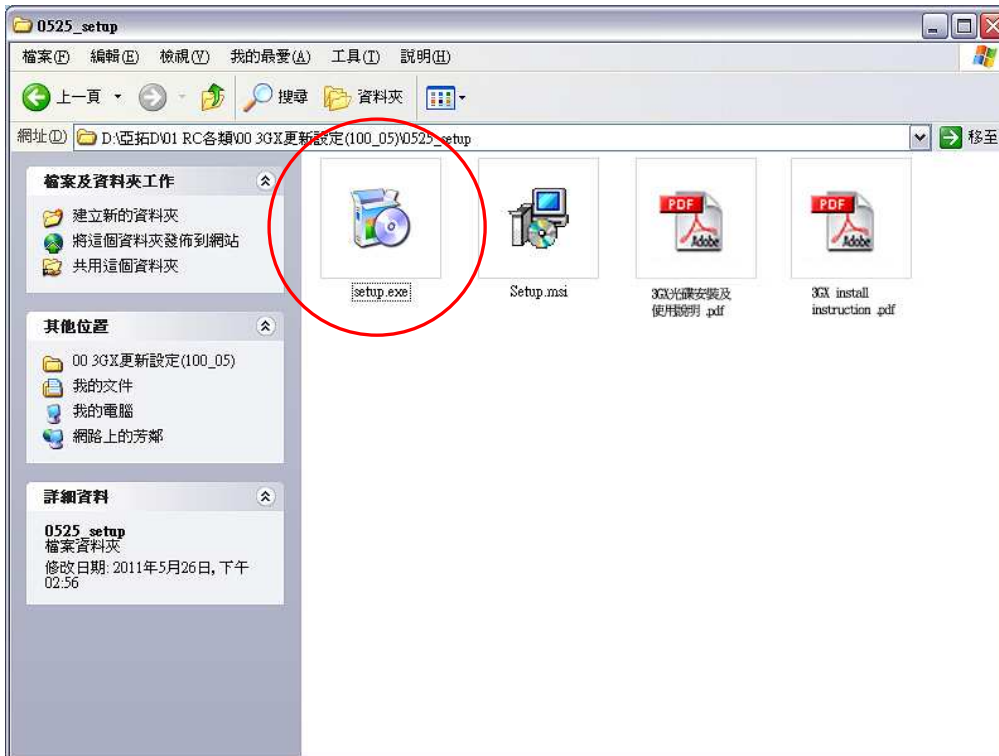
0525_setup

檔案(F) 編輯(E) 檢視(V) 我的最愛(A) 工具(T) 說明(H)

上一頁 搜尋 資料夾

網址(D) D:\亞拓D\01 RC各類\00 3GX更新設定(100_05)\0525_setup 移至

檔案及資料夾工作
建立新的資料夾
將這個資料夾發佈到網站
共用這個資料夾

其他位置
00 3GX更新設定(100_05)
我的文件
我的電腦
網路上的芳鄰

詳細資料
0525_setup
檔案資料夾
修改日期: 2011年5月26日, 下午 02:56

setup.exe

Setup.msi

PDF Adobe
3GX光碟安裝及使用說明.pdf

PDF Adobe
3GX install instruction.pdf